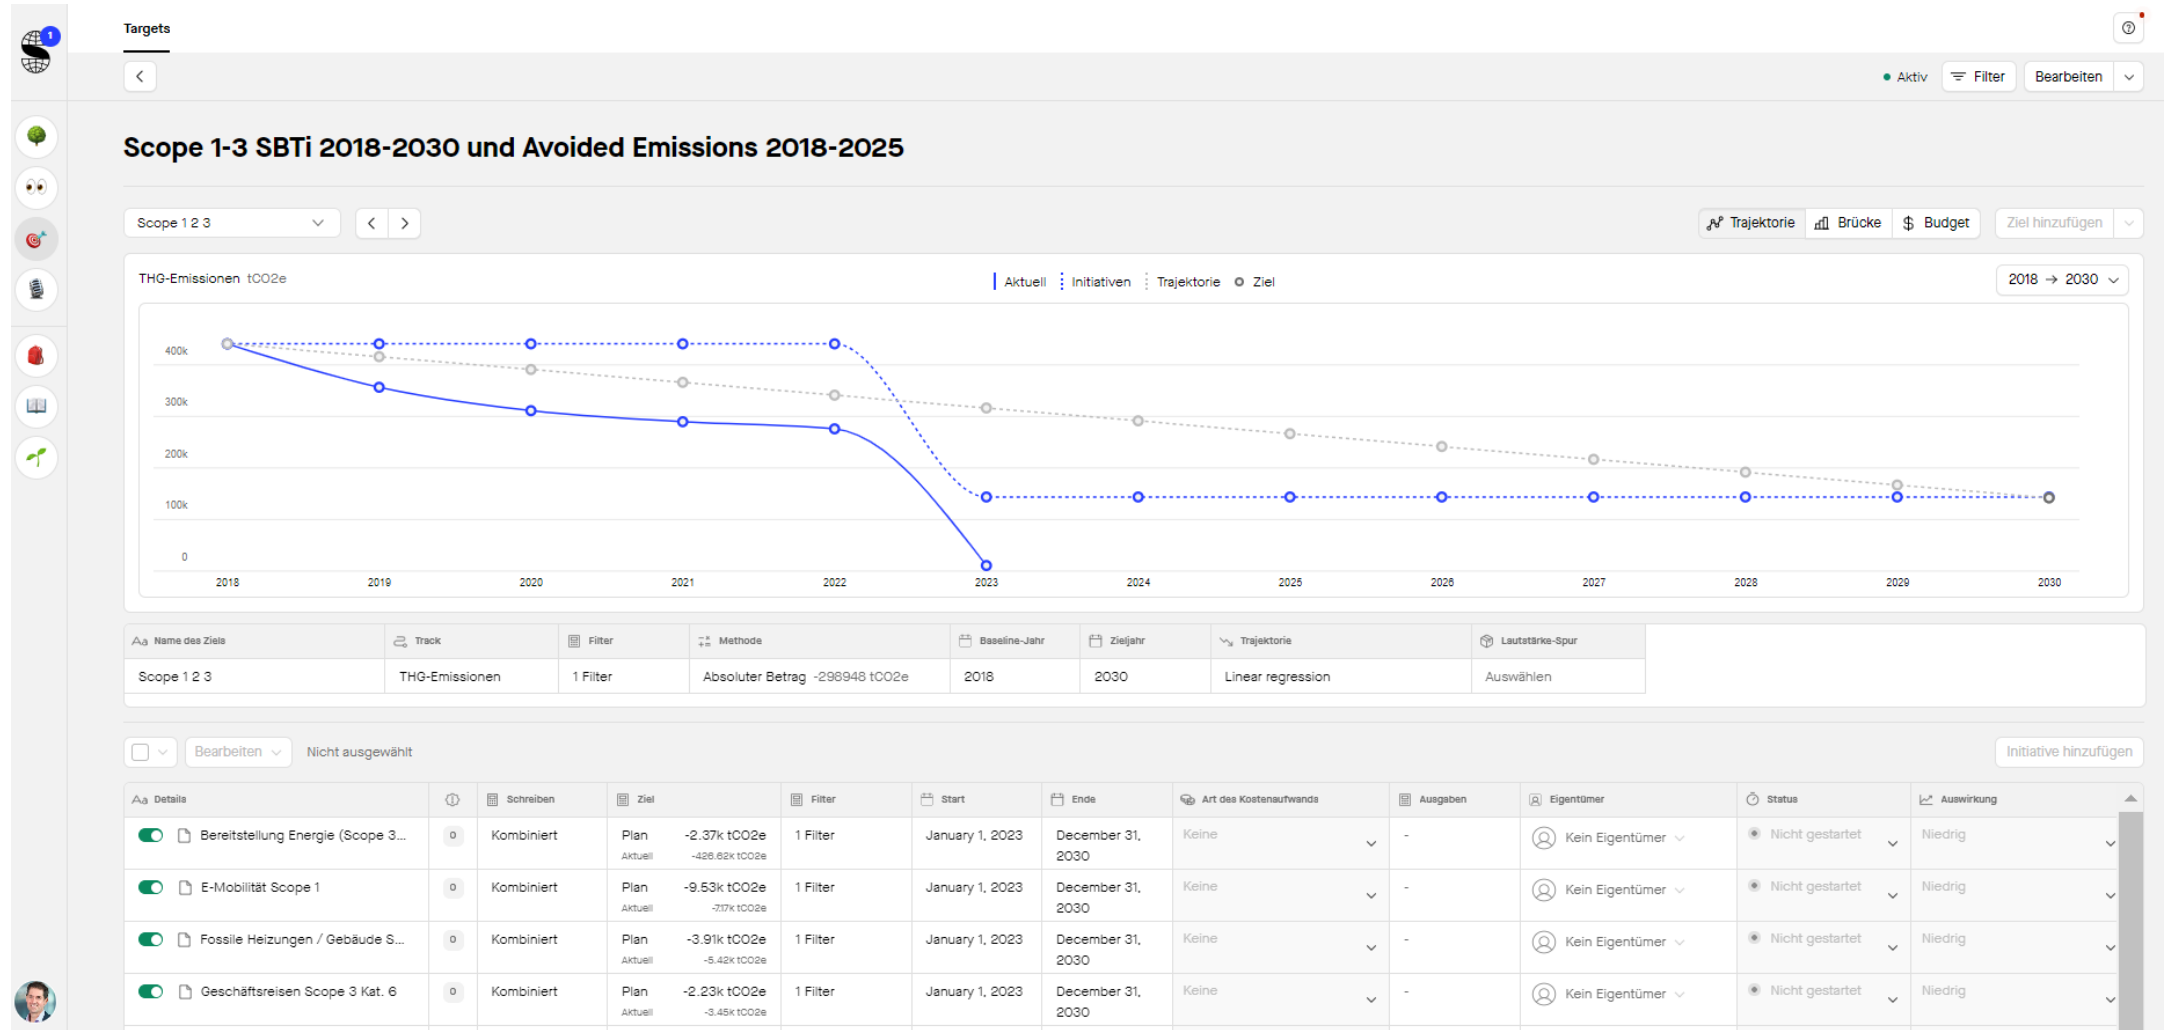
Targets

Aktiv Filter Bearbeiten

Scope 1-3 SBTi 2018-2030 und Avoided Emissions 2018-2025

Scope 1 2 3

Trajektorie Brücke Budget Ziel hinzufügen

THG-Emissionen tCO2e

Aktuell Initiativen Trajektorie Ziel

2018 → 2030

400k
300k
200k
100k
0

2018 2019 2020 2021 2022 2023 2024 2025 2026 2027 2028 2029 2030

| Name des Ziels | Track | Filter | Methode | Baseline-Jahr | Zieljahr | Trajektorie | Lautstärke-Spur |
|---|---|---|---|---|---|---|---|
| Scope 1 2 3 | THG-Emissionen | 1 Filter | Absoluter Betrag -298948 tCO2e | 2018 | 2030 | Linear regression | Auswählen |

Bearbeiten Nicht ausgewählt

Initiative hinzufügen

| Details | | Schreiben | Ziel | Filter | Start | Ende | Art des Kostenaufwands | Ausgaben | Eigentümer | Status | Auswirkung |
|---|---|---|---|---|---|---|---|---|---|---|---|
| Bereitstellung Energie (Scope 3... | 0 | Kombiniert | Plan -2.37k tCO2e Aktuell -426.62k tCO2e | 1 Filter | January 1, 2023 | December 31, 2030 | Keine | - | Kein Eigentümer | Nicht gestartet | Niedrig |
| E-Mobilität Scope 1 | 0 | Kombiniert | Plan -9.53k tCO2e Aktuell -7.17k tCO2e | 1 Filter | January 1, 2023 | December 31, 2030 | Keine | - | Kein Eigentümer | Nicht gestartet | Niedrig |
| Fossile Heizungen / Gebäude S... | 0 | Kombiniert | Plan -3.91k tCO2e Aktuell -5.42k tCO2e | 1 Filter | January 1, 2023 | December 31, 2030 | Keine | - | Kein Eigentümer | Nicht gestartet | Niedrig |
| Geschäftsreisen Scope 3 Kat. 6 | 0 | Kombiniert | Plan -2.23k tCO2e Aktuell -3.45k tCO2e | 1 Filter | January 1, 2023 | December 31, 2030 | Keine | - | Kein Eigentümer | Nicht gestartet | Niedrig |